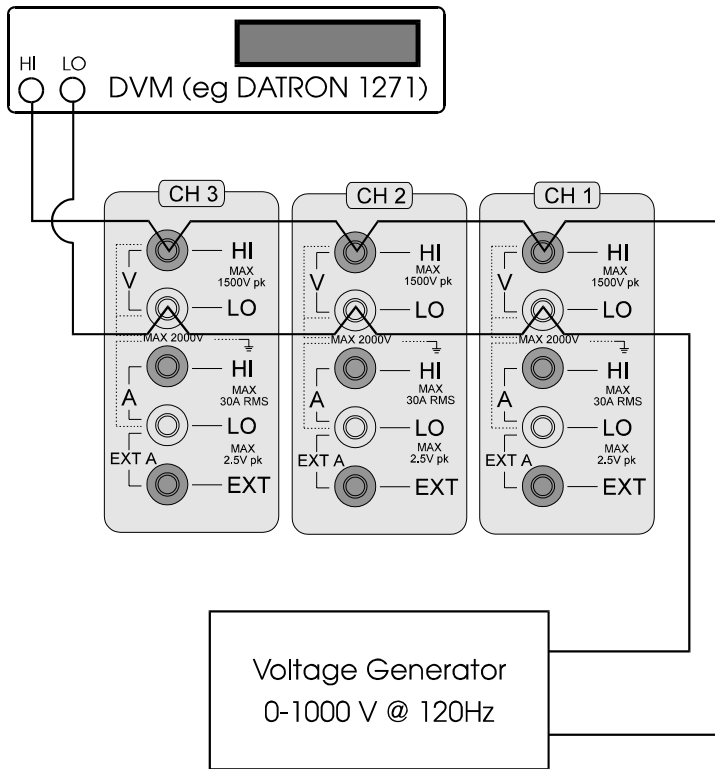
HI LO

DVM (eg DATRON 1271)

CH 3

V

HI
MAX 1500V pk

LO

MAX 2000V

A

HI
MAX 30A RMS

LO
MAX 2.5V pk

EXT A

EXT

CH 2

V

HI
MAX 1500V pk

LO

MAX 2000V

A

HI
MAX 30A RMS

LO
MAX 2.5V pk

EXT A

EXT

CH 1

V

HI
MAX 1500V pk

LO

MAX 2000V

A

HI
MAX 30A RMS

LO
MAX 2.5V pk

EXT A

EXT

Voltage Generator
0-1000 V @ 120Hz